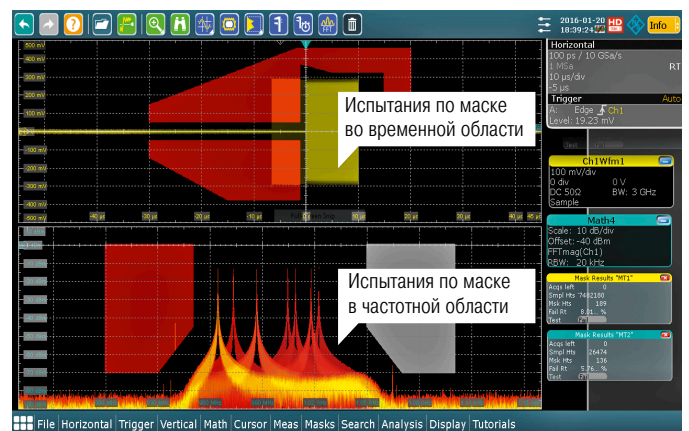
2016-01-20
18:39:24
HD
Info

500 mV
400 mV
300 mV
200 mV
100 mV
-100 mV
-200 mV
-300 mV
-400 mV
-500 mV
-40 µs
-30 µs
-20 µs
-10 µs
10 µs
20 µs
30 µs
40 µs
50 µs

Испытания по маске во временной области

Испытания по маске в частотной области

Horizontal
100 ps / 10 GSa/s
1 MSa
RT
10 µs/div
-5 µs
Trigger
Auto
A: Edge Ch1
Level: 19.23 mV

Ch1Wfm1
100 mV/div
0 div
0 V
DC 50Ω
BW: 3 GHz
Sample

Math4
Scale: 10 dB/div
Offset: -40 dBm
FFTmag(Ch1)
RBW: 20 kHz

Mask Results "MT1"
Acqs left
0
Smpl Hts
7482180
Msk Hts
189
Fail Rt
8.01...%
Test

Mask Results "MT2"
Acqs left
0
Smpl Hts
26474
Msk Hts
136
Fail Rt
5.76...%
Test

File Horizontal Trigger Vertical Math Cursor Meas Masks Search Analysis Display Tutorials